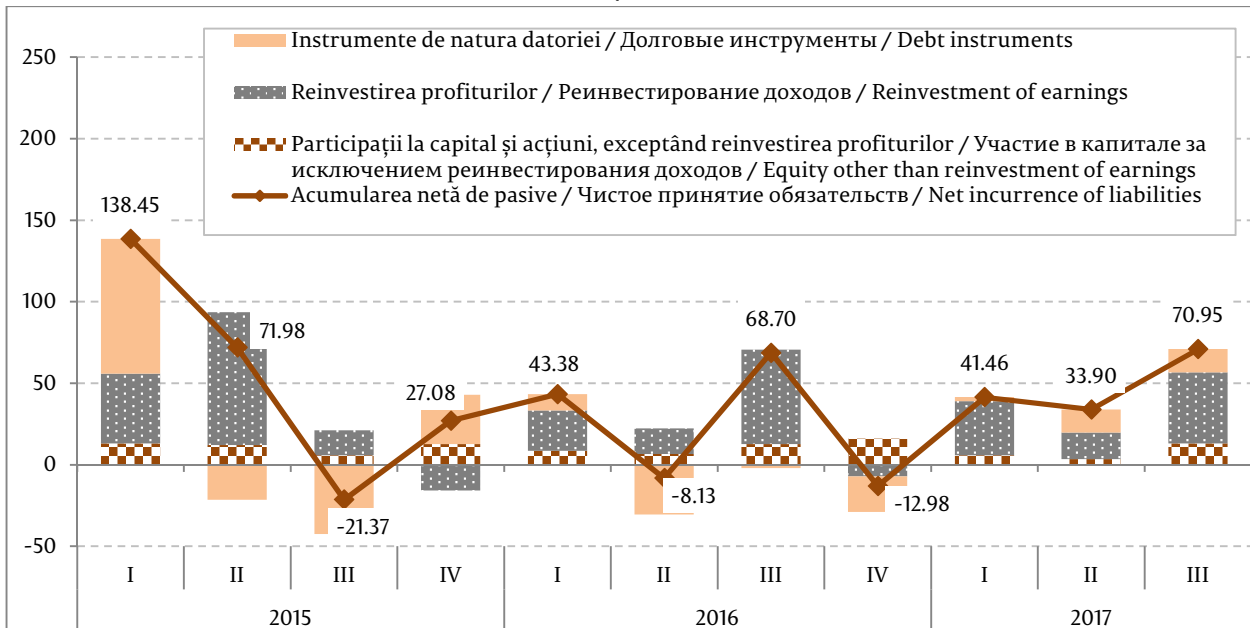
Instrumente de natura datoriei / Долговые инструменты / Debt instruments

Reinvestirea profiturilor / Реинвестирование доходов / Reinvestment of earnings

Participații la capital și acțiuni, exceptând reinvestirea profiturilor / Участие в капитале за исключением реинвестирования доходов / Equity other than reinvestment of earnings

Acumularea netă de pasive / Чистое принятие обязательств / Net incurrence of liabilities

250
200
150
100
50
0
-50

138.45
71.98
-21.37
27.08
43.38
-8.13
68.70
-12.98
41.46
33.90
70.95

I
II
III
IV
I
II
III
IV
I
II
III

2015
2016
2017